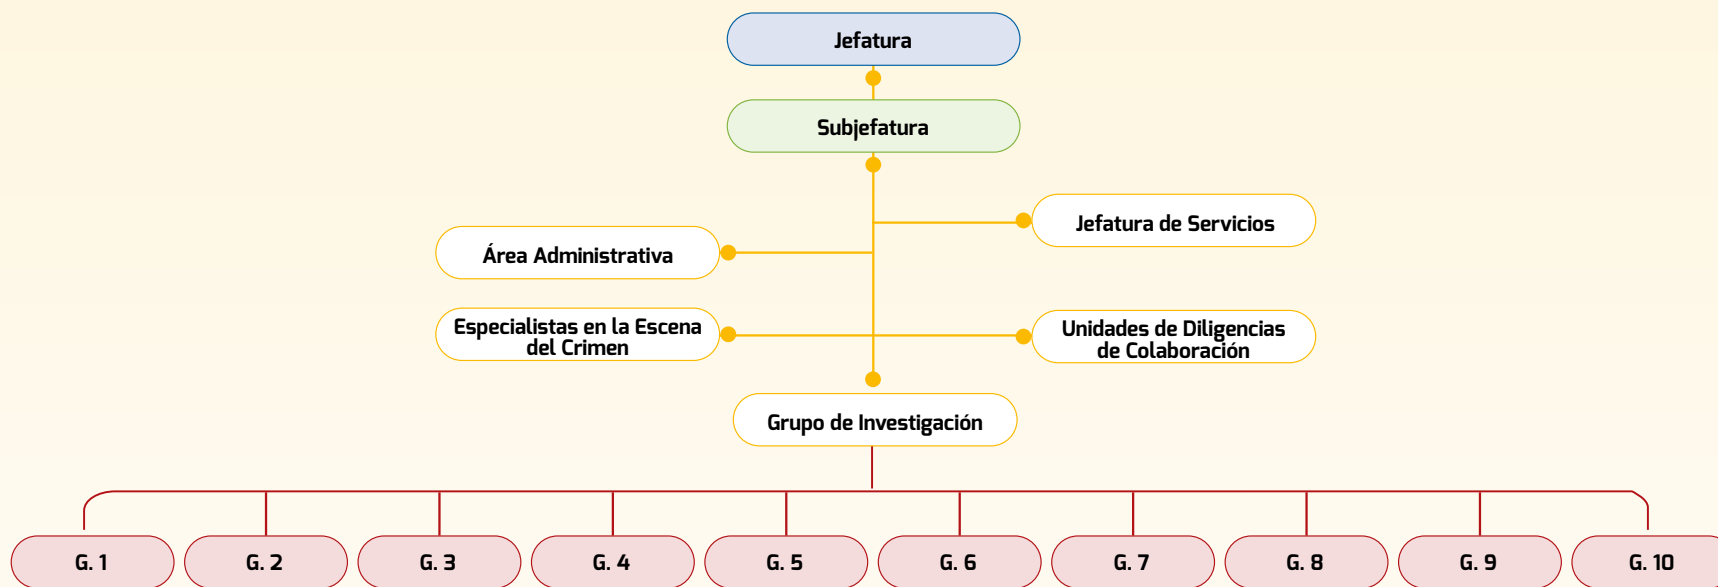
Jefatura

Subjefatura

Jefatura de Servicios

Área Administrativa

Especialistas en la Escena del Crimen

Unidades de Diligencias de Colaboración

Grupo de Investigación

G. 1

G. 2

G. 3

G. 4

G. 5

G. 6

G. 7

G. 8

G. 9

G. 10